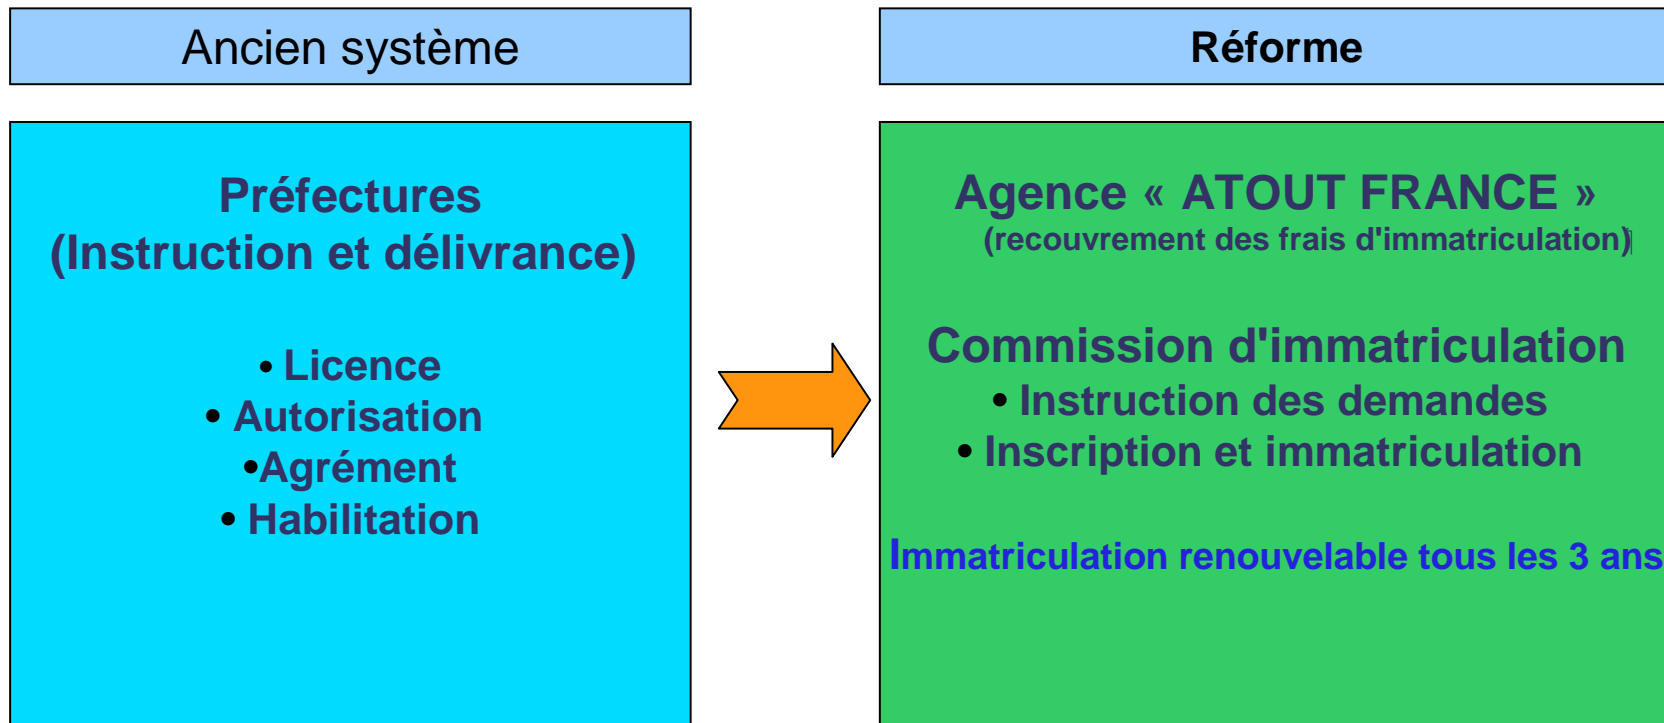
Ancien système

Préfectures
(Instruction et délivrance)

• Licence
• Autorisation
•Agrément
• Habilitation

Réforme

Agence « ATOUT FRANCE »
(recouvrement des frais d'immatriculation)

Commission d'immatriculation
• Instruction des demandes
• Inscription et immatriculation

Immatriculation renouvelable tous les 3 ans